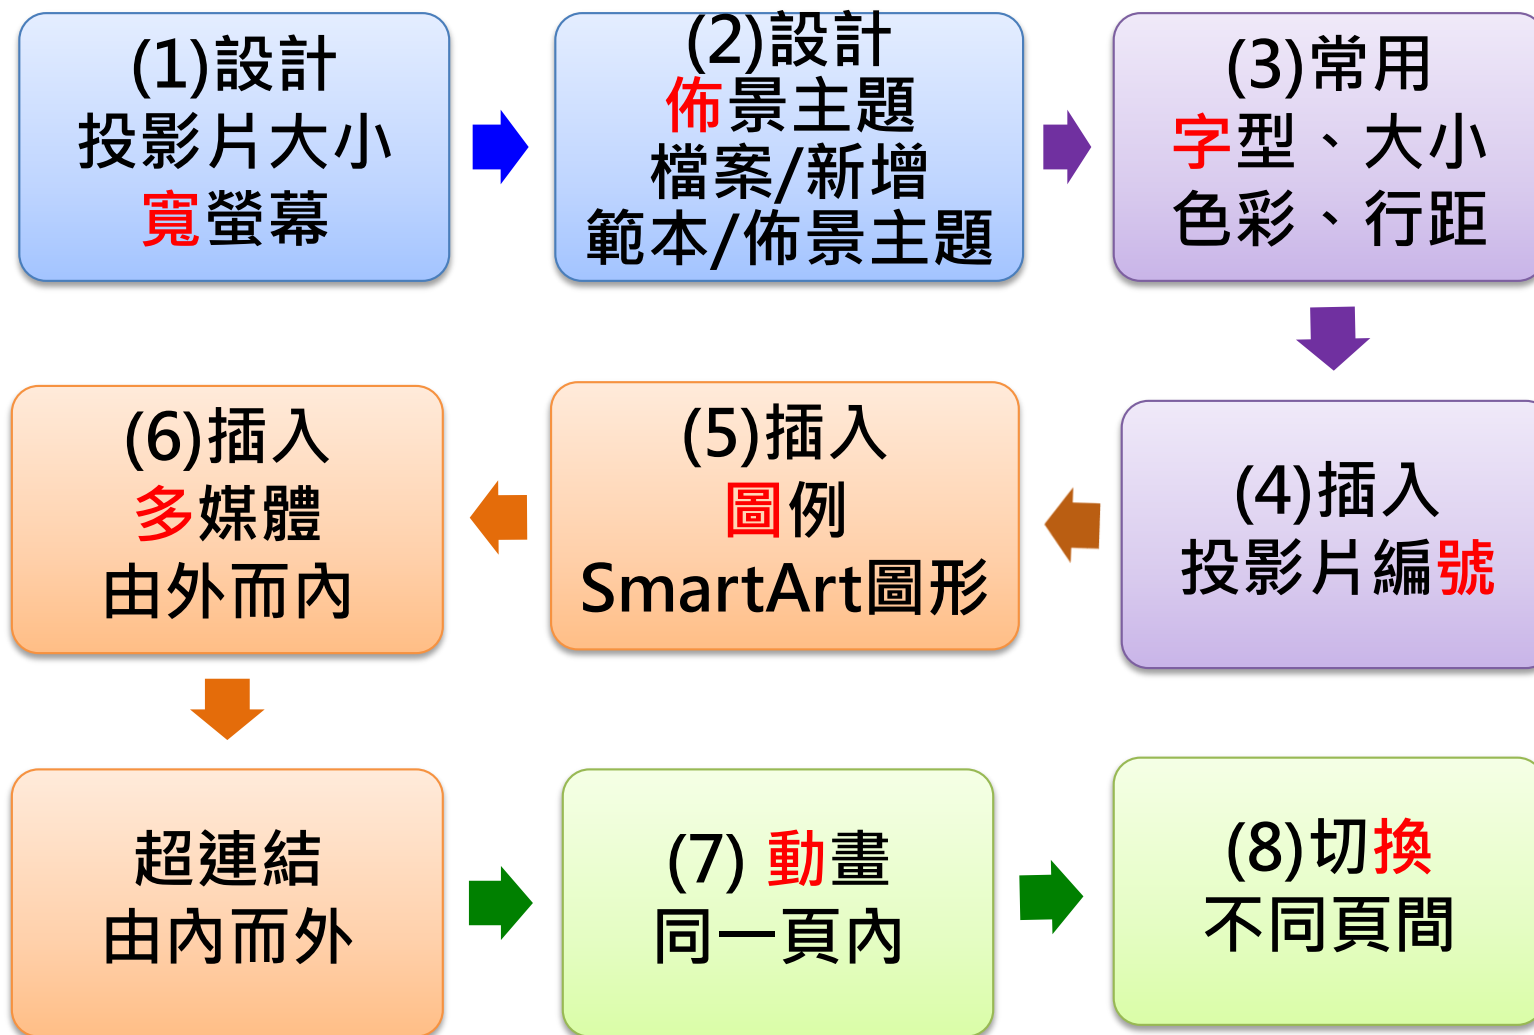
(1)設計
投影片大小
寬螢幕

(2)設計
佈景主題
檔案/新增
範本/佈景主題

(3)常用
字型、大小
色彩、行距

(4)插入
投影片編號

(5)插入
圖例
SmartArt圖形

(6)插入
多媒體
由外而內

超連結
由內而外

(7) 動畫
同一頁內

(8)切換
不同頁間